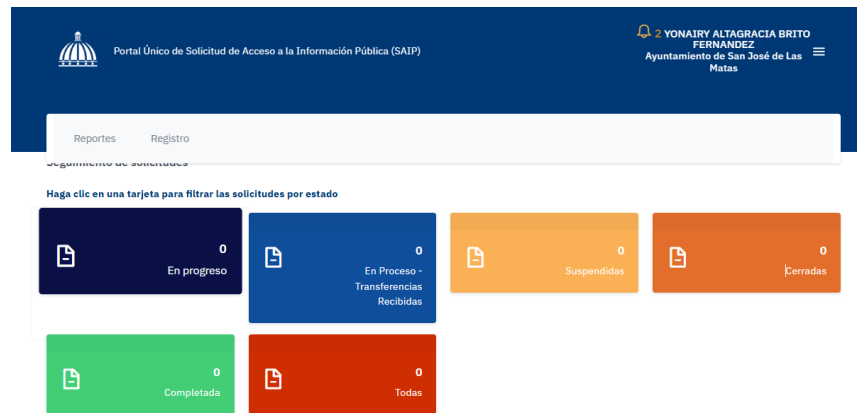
Portal Único de Solicitud de Acceso a la Información Pública (SAIP)

2 YONAIRY ALTAGRACIA BRITO FERNANDEZ
Ayuntamiento de San José de Las Matas

Reportes Registro

Seguimiento de solicitudes

Haga clic en una tarjeta para filtrar las solicitudes por estado

0
En progreso

0
En Proceso - Transferencias Recibidas

0
Suspendidas

0
Cerradas

0
Completada

0
Todas